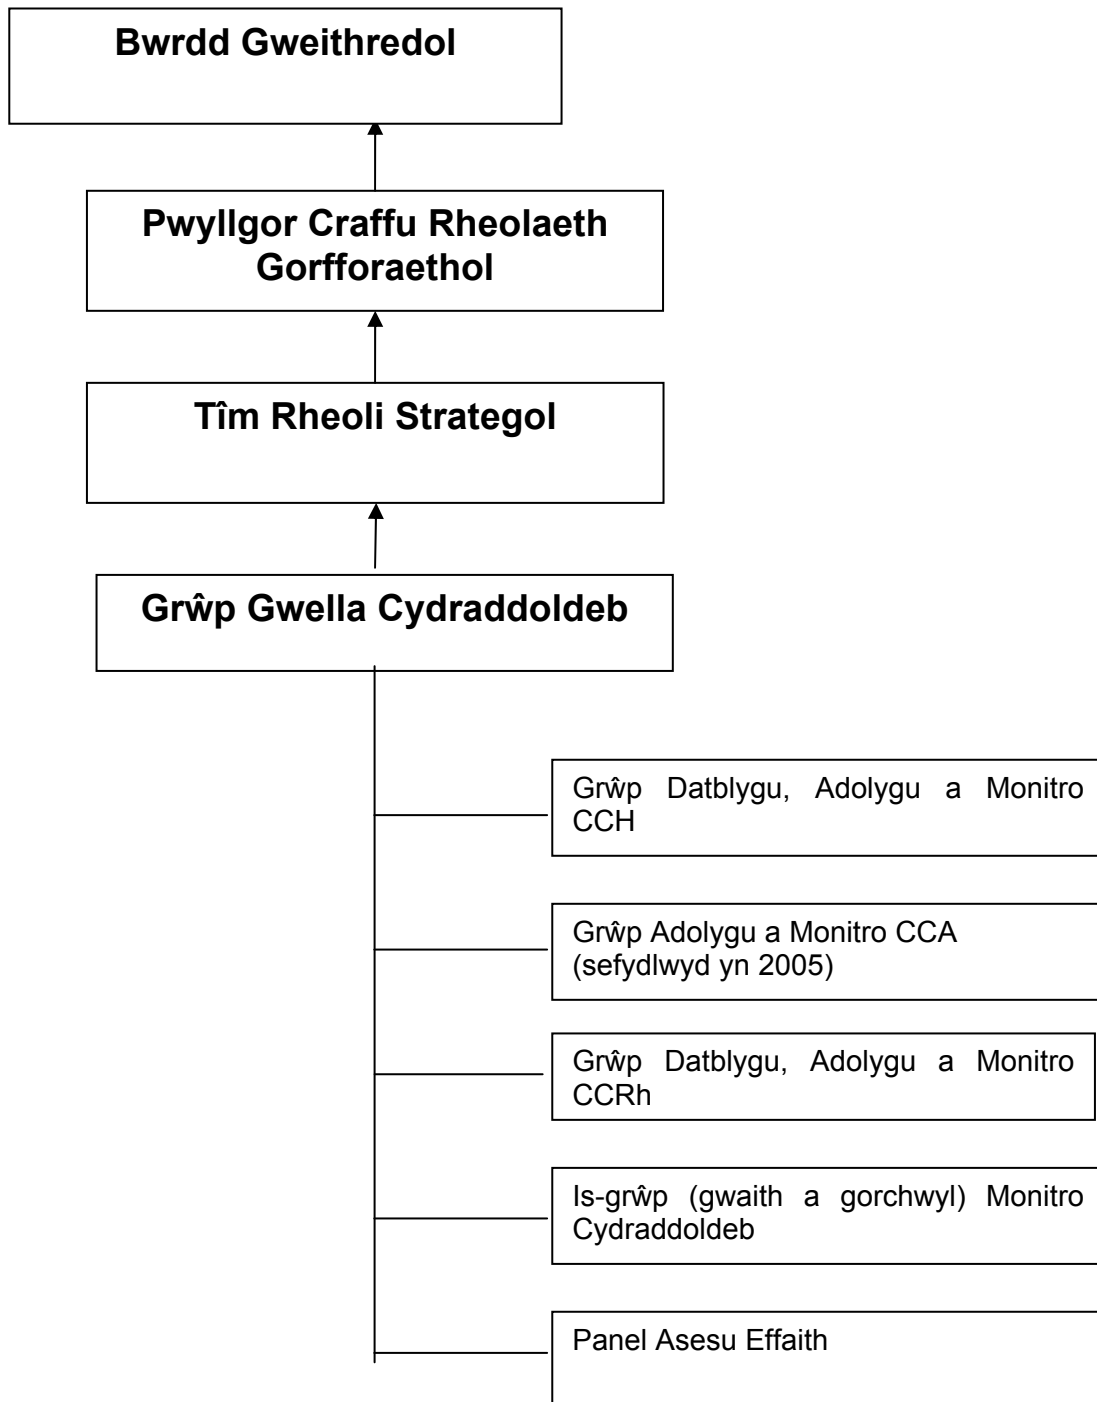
Bwrdd Gweithredol

Pwyllgor Craffu Rheolaeth Gorfforaethol

Tîm Rheoli Strategol

Grŵp Gwella Cydraddoldeb

Grŵp Datblygu, Adolygu a Monitro CCH

Grŵp Adolygu a Monitro CCA (sefydlwyd yn 2005)

Grŵp Datblygu, Adolygu a Monitro CCRh

Is-grŵp (gwaith a gorchwyl) Monitro Cydraddoldeb

Panel Asesu Effaith